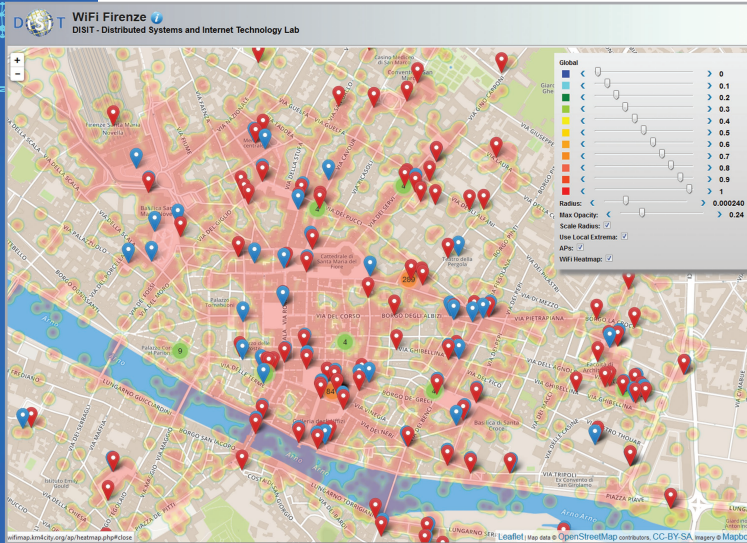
DISIT

WiFi Firenze

DISIT - Distributed Systems and Internet Technology Lab

+
−

Global

| 0 |
|---|
| 0.1 |
| 0.2 |
| 0.3 |
| 0.4 |
| 0.5 |
| 0.6 |
| 0.7 |
| 0.8 |
| 0.9 |
| 1 |

Radius: 0.000240

Max Opacity: 0.24

Scale Radius:

Use Local Extrema:

APs:

WiFi Heatmap:

Firenze Santa Maria Novella

VIA NAZIONALE

VIA GUELFA

VIA DELLA SCALA

VIA DEI SERVI

VIA DEL CORSO

BORGO DEGLI ALBIZI

VIA PIETRAPIANA

VIA GHIBELLINA

VIA DEI NERI

LUNGARNO GUICCIARDINI

LUNGARNO TORRIGIANI

LUNGARNO SERRISTORI

VIA DE' BARDI

BORGO SAN JACOPO

VIA DELLA VIGNA NUOVA

Palazzo Pitti

Cattedrale di Santa Maria del Fiore

Basilica di Santa Croce

VIA TRIPOLI

PIAZZA PIAVE

VIA ARETINA

Arno

289

84

9

4

wifimap.km4city.org/ap/heatmap.php#close

Leaflet | Map data © OpenStreetMap contributors, CC-BY-SA, Imagery © Mapbox